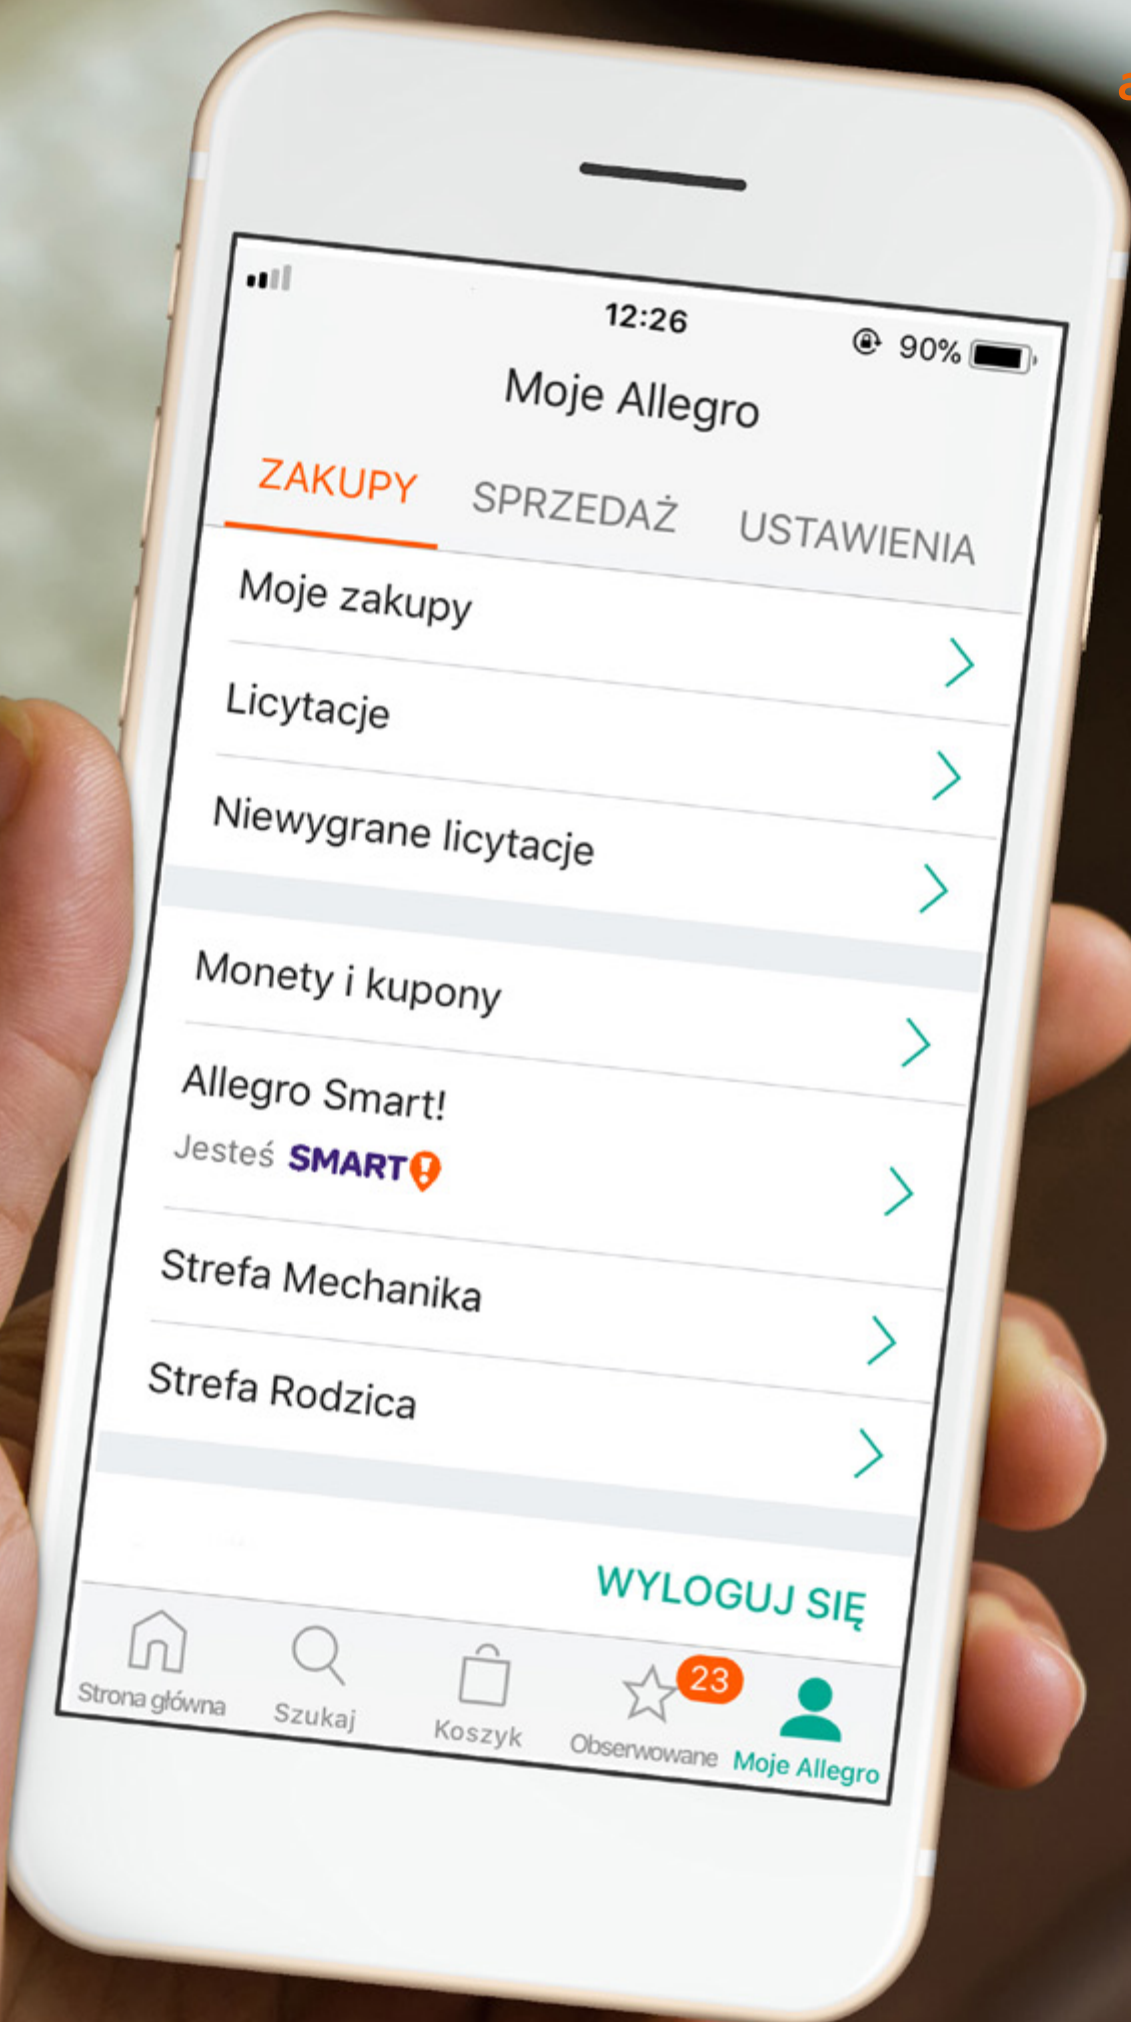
12:26

90%

Moje Allegro

ZAKUPY

SPRZEDAŻ

USTAWIENIA

Moje zakupy

Licytacje

Niewygrane licytacje

Monety i kupony

Allegro Smart!

Jesteś SMART!

Strefa Mechanika

Strefa Rodzica

WYLOGUJ SIĘ

Strona główna

Szukaj

Koszyk

23

Obserwowane

Moje Allegro